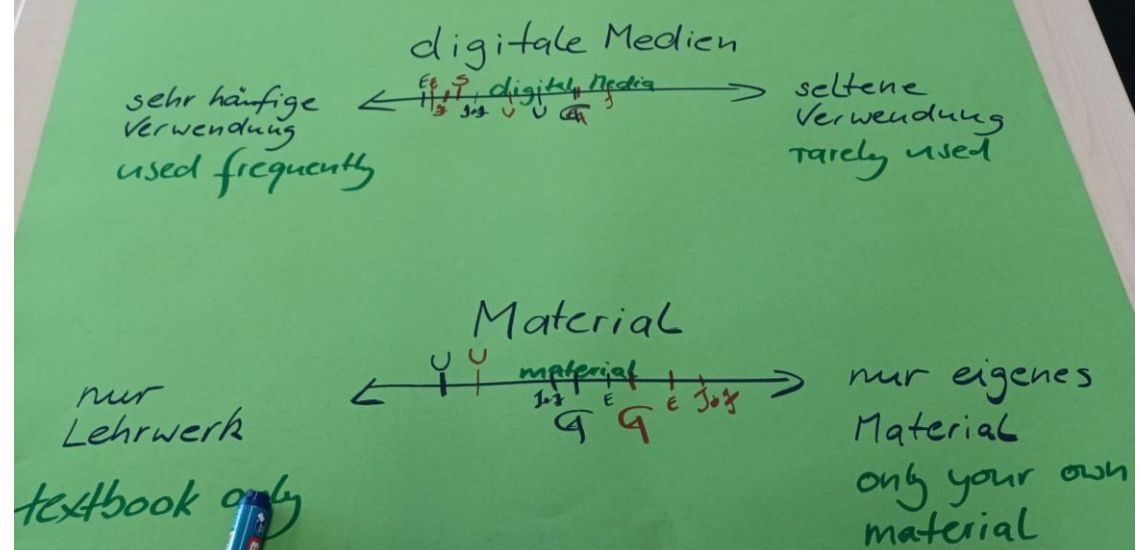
digitale Medien

sehr häufige Verwendung
used frequently

E E G J digital Media
J J+J U U G J

seltene Verwendung
rarely used

Material

U U material
J+J E E J+J
G G

nur Lehrwerk
textbook only

nur eigenes Material
only your own material